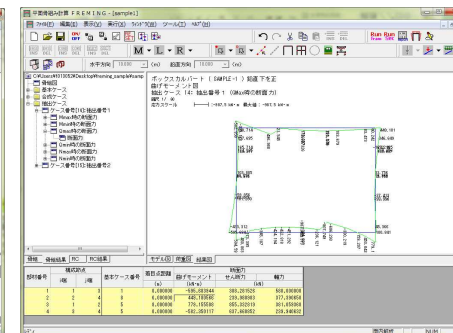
平面骨組み解析 FREMING - [sample1]

ファイル(F) 編集(E) 表示(V) ウィンドウ(W) ツール(T) ヘルプ(H)

Run Run

M · L · R ·

水平方向 10000 (m) 鉛直方向 10000 (m)

C:¥Users¥01003¥Desktop¥Freming_sample¥ramp
骨組図
基本ケース
公式ケース
組合ケース
ケース番号[1]:組合番号1
Mmax時の断面力
Mmin時の断面力
Qmax時の断面力
断面力
Qmin時の断面力
Nmax時の断面力
Nmin時の断面力
ケース番号[2]:組合番号2

ボックスカルバート ( SAMPLE-1 ) 鉛直下を正
曲げモーメント図
組合ケース 14: 組合番号 1 (QMAX時の断面力)

骨組 | 骨組結果 | RC | RC結果

モデル図 | 荷重図 | 結果図

| 部材番号 | 構成節点 I端 | 構成節点 J端 | 基本ケース番号 | 着目点距離 (m) | 曲げモーメント (kN·m) | 断面力 せん断力 (kN) | 軸力 (kN) |
|---|---|---|---|---|---|---|---|
| 1 | 1 | 2 | 4 | 0.000000 | -595.883344 | 388.281528 | 508.000000 |
| 2 | 2 | 3 | 4 | 0.000000 | 446.189586 | 239.988083 | 377.084056 |
| 3 | 3 | 4 | 5 | 0.000000 | 779.105586 | 385.352019 | 361.658908 |
| 4 | 4 | 1 | 5 | 0.000000 | -502.253117 | 687.888052 | 239.846632 |

数字